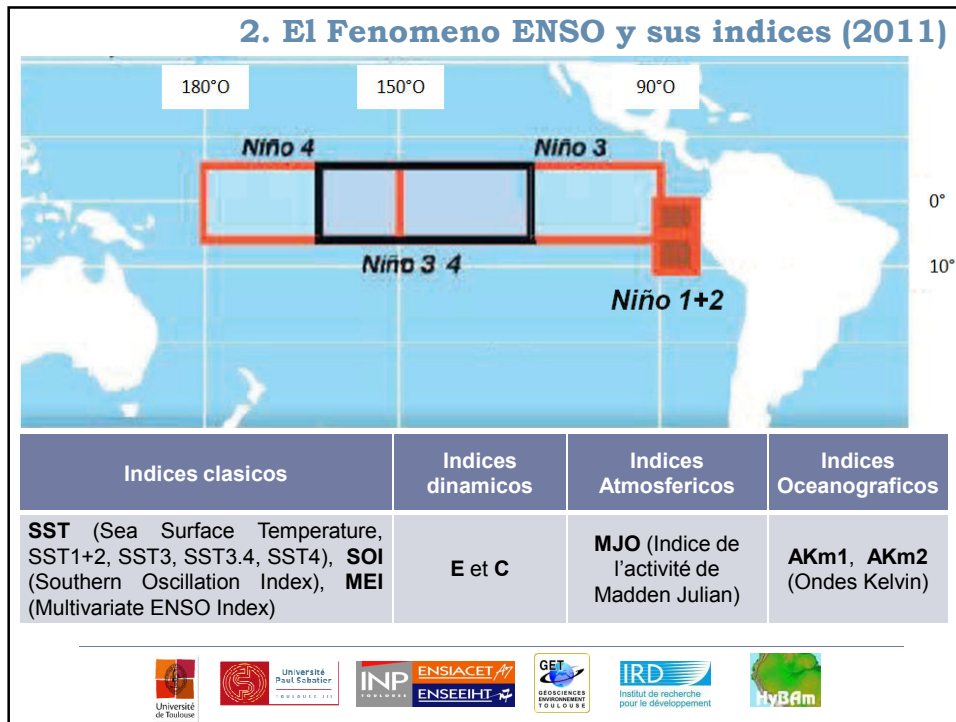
2. El Fenomeno ENSO y sus indices (2011)

180°O

150°O

90°O

Niño 4

Niño 3

0°

Niño 3 4

10°

Niño 1+2

| Indices clasicos | Indices dinamicos | Indices Atmosfericos | Indices Oceanograficos |
|---|---|---|---|
| **SST** (Sea Surface Temperature, SST1+2, SST3, SST3.4, SST4), **SOI** (Southern Oscillation Index), **MEI** (Multivariate ENSO Index) | **E** et **C** | **MJO** (Indice de l'activité de Madden Julian) | **AKm1**, **AKm2** (Ondes Kelvin) |

Université de Toulouse

Université Paul Sabatier TOULOUSE III

INP TOULOUSE

ENSIACET

ENSEEIHT

GET GEOSCIENCES ENVIRONNEMENT TOULOUSE

IRD Institut de recherche pour le développement

HyBAm